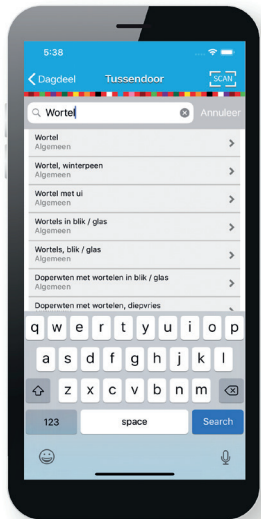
5:38

Dagdeel Tussendoor SCAN

Wortel Annuleer

Wortel
Algemeen

Wortel, winterpeen
Algemeen

Wortel met ui
Algemeen

Wortels in blik / glas
Algemeen

Wortels, blik / glas
Algemeen

Doperwten met wortelen in blik / glas
Algemeen

Doperwten met wortelen, diepvries

q w e r t y u i o p
a s d f g h j k l
z x c v b n m
123 space Search